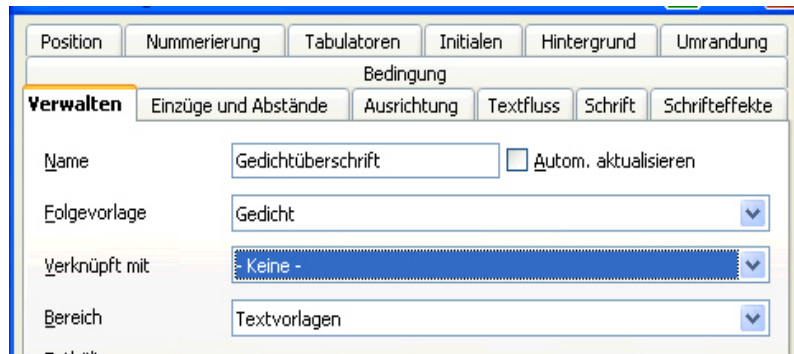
Position | Nummerierung | Tabulatoren | Initialen | Hintergrund | Umrandung

Bedingung

Verwalten | Einzüge und Abstände | Ausrichtung | Textfluss | Schrift | Schrifteffekte

Name Gedichtüberschrift Autom. aktualisieren

Folgevorlage Gedicht

Verknüpft mit - Keine -

Bereich Textvorlagen